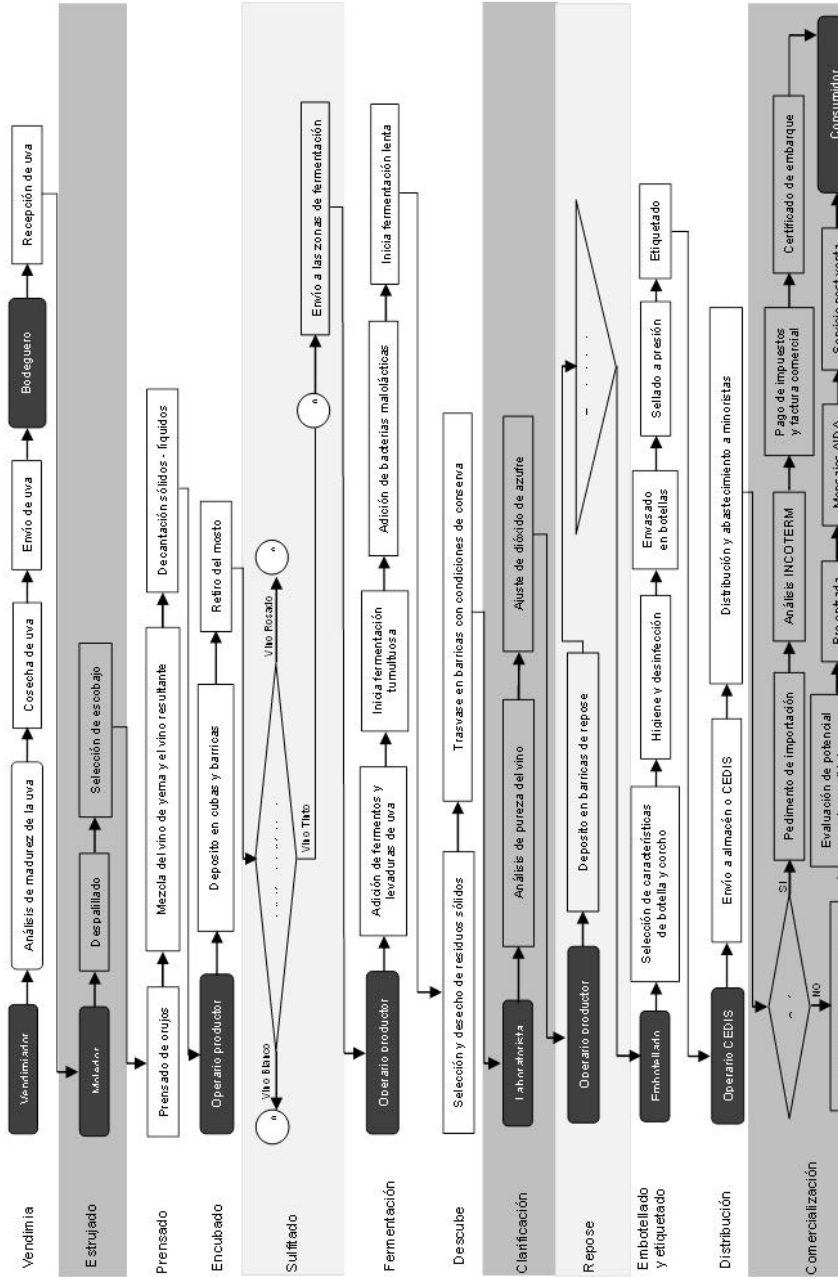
Vendimia

Vendimiador

Análisis de madurez de la uva

Cosecha de uva

Envío de uva

Bodeguero

Recepción de uva

Estrujado

Moledor

Despalillado

Selección de escobajo

Prensado

Prensado de orujos

Mezcla del vino de yema y el vino resultante

Decantación sólidos - líquidos

Encubado

Operario productor

Deposito en cubas y barricas

Retiro del mosto

Sulfitado

A

Vino Blanco

Vino Tinto

Vino Rosado

A

A

Envío a las zonas de fermentación

Fermentación

Operario productor

Adición de fermentos y levaduras de uva

Inicia fermentación tumultuosa

Adición de bacterias malolácticas

Inicia fermentación lenta

Descube

Selección y desecho de residuos sólidos

Trasvase en barricas con condiciones de conserva

Clarificación

Laboratorista

Análisis de pureza del vino

Ajuste de dióxido de azufre

Repose

Operario productor

Deposito en barricas de repose

Embotellado y etiquetado

Embotellado

Selección de características de botella y corcho

Higiene y desinfección

Envasado en botellas

Sellado a presión

Etiquetado

Distribución

Operario CEDIS

Envío a almacén o CEDIS

Distribución y abastecimiento a minoristas

Comercialización

NO

SI

Evaluación de potencial

Pedimento de importación

Análisis INCOTERM

Pago de impuestos y factura comercial

Certificado de embarque

Consumidor

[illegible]